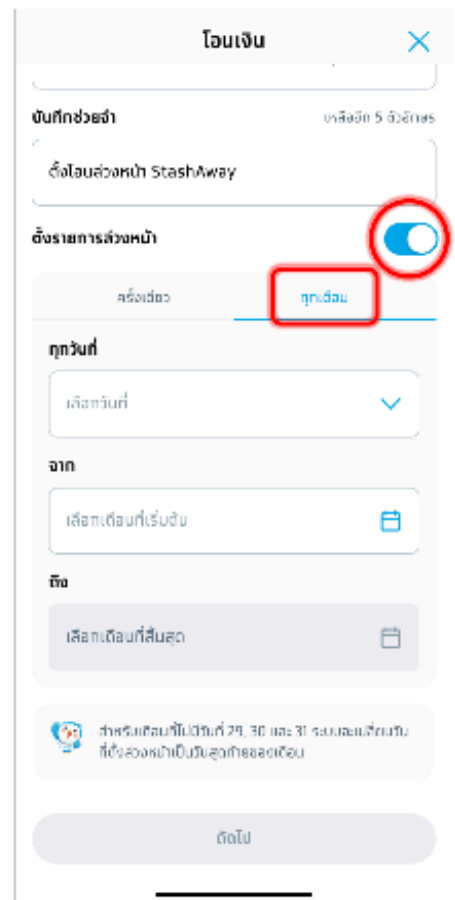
โอนเงิน

บันทึกช่วยจำ

เหลืออีก 5 ตัวอักษร

ตั้งโอนล่วงหน้า StashAway

ตั้งรายการล่วงหน้า

ครั้งเดียว

ทุกเดือน

ทุกวันที่

เลือกวันที่

จาก

เลือกเดือนที่เริ่มต้น

ถึง

เลือกเดือนที่สิ้นสุด

สำหรับเดือนที่ไม่มีวันที่ 29, 30 และ 31 ระบบจะเปลี่ยนวันที่ตั้งล่วงหน้าเป็นวันสุดท้ายของเดือน

ถัดไป